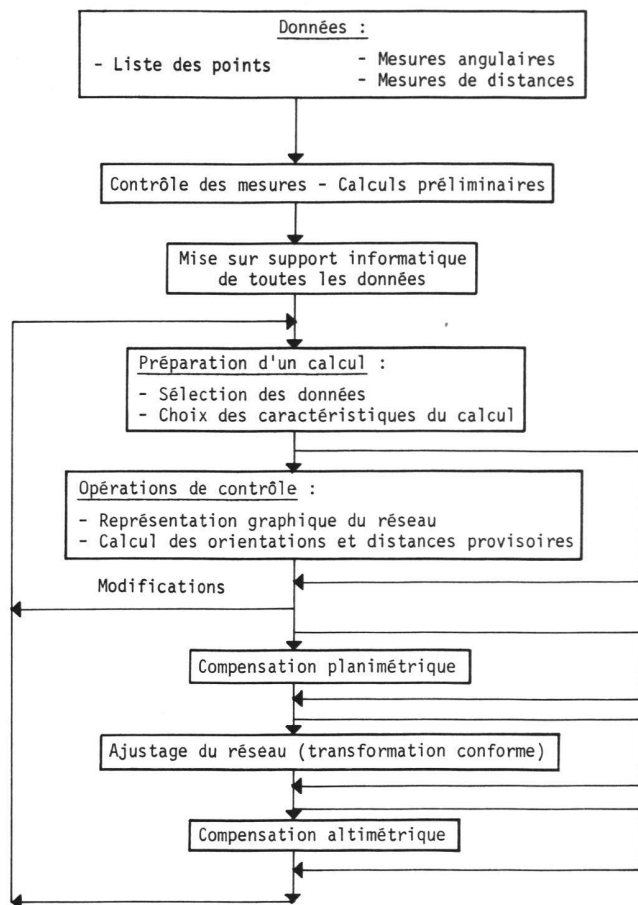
Données :

- Liste des points

- Mesures angulaires
- Mesures de distances

Contrôle des mesures - Calculs préliminaires

Mise sur support informatique de toutes les données

Préparation d'un calcul :

- Sélection des données
- Choix des caractéristiques du calcul

Opérations de contrôle :

- Représentation graphique du réseau
- Calcul des orientations et distances provisoires

Modifications

Compensation planimétrique

Ajustage du réseau (transformation conforme)

Compensation altimétrique